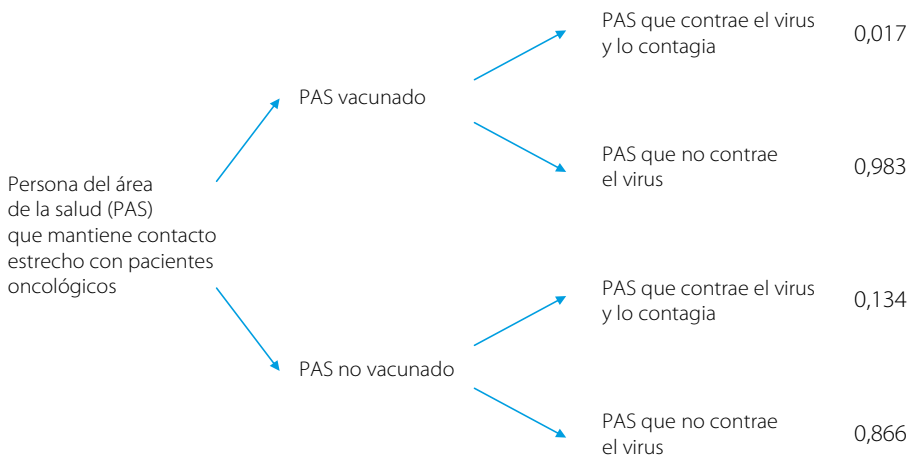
Persona del área de la salud (PAS) que mantiene contacto estrecho con pacientes oncológicos

PAS vacunado

PAS que contrae el virus y lo contagia 0,017

PAS que no contrae el virus 0,983

PAS no vacunado

PAS que contrae el virus y lo contagia 0,134

PAS que no contrae el virus 0,866